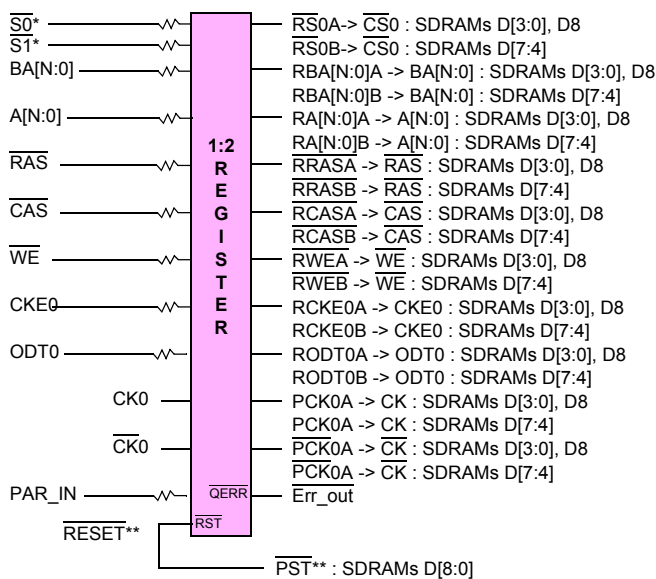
$\overline{S0}$*
$\overline{S1}$*
BA[N:0]
A[N:0]
$\overline{RAS}$
$\overline{CAS}$
$\overline{WE}$
CKE0
ODT0
CK0
$\overline{CK}$0
PAR_IN
$\overline{RESET}$**

1:2 R E G I S T E R

$\overline{QERR}$
$\overline{RST}$

$\overline{RS}$0A-> $\overline{CS}$0 : SDRAMs D[3:0], D8
$\overline{RS}$0B-> $\overline{CS}$0 : SDRAMs D[7:4]
RBA[N:0]A -> BA[N:0] : SDRAMs D[3:0], D8
RBA[N:0]B -> BA[N:0] : SDRAMs D[7:4]
RA[N:0]A -> A[N:0] : SDRAMs D[3:0], D8
RA[N:0]B -> A[N:0] : SDRAMs D[7:4]
$\overline{RRASA}$ -> $\overline{RAS}$ : SDRAMs D[3:0], D8
$\overline{RRASB}$ -> $\overline{RAS}$ : SDRAMs D[7:4]
$\overline{RCASA}$ -> $\overline{CAS}$ : SDRAMs D[3:0], D8
$\overline{RCASB}$ -> $\overline{CAS}$ : SDRAMs D[7:4]
$\overline{RWEA}$ -> $\overline{WE}$ : SDRAMs D[3:0], D8
$\overline{RWEB}$ -> $\overline{WE}$ : SDRAMs D[7:4]
RCKE0A -> CKE0 : SDRAMs D[3:0], D8
RCKE0B -> CKE0 : SDRAMs D[7:4]
RODT0A -> ODT0 : SDRAMs D[3:0], D8
RODT0B -> ODT0 : SDRAMs D[7:4]
PCK0A -> CK : SDRAMs D[3:0], D8
PCK0A -> CK : SDRAMs D[7:4]
$\overline{PCK}$0A -> $\overline{CK}$ : SDRAMs D[3:0], D8
$\overline{PCK}$0A -> $\overline{CK}$ : SDRAMs D[7:4]
$\overline{Err\_out}$
$\overline{PST}$** : SDRAMs D[8:0]